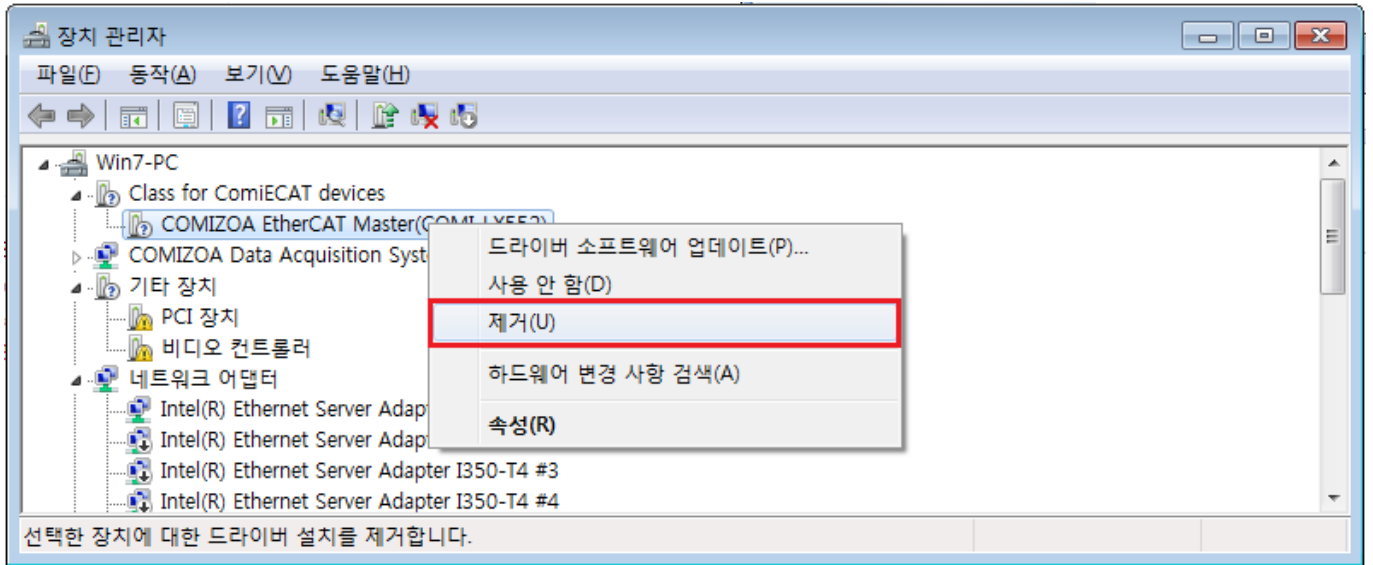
장치 관리자

파일(F) 동작(A) 보기(V) 도움말(H)

Win7-PC
Class for ComiECAT devices
COMIZOA EtherCAT Master(COMI-LX552)
COMIZOA Data Acquisition Syste
기타 장치
PCI 장치
비디오 컨트롤러
네트워크 어댑터
Intel(R) Ethernet Server Adapt
Intel(R) Ethernet Server Adapt
Intel(R) Ethernet Server Adapter I350-T4 #3
Intel(R) Ethernet Server Adapter I350-T4 #4

드라이버 소프트웨어 업데이트(P)...
사용 안 함(D)
제거(U)
하드웨어 변경 사항 검색(A)
속성(R)

선택한 장치에 대한 드라이버 설치를 제거합니다.